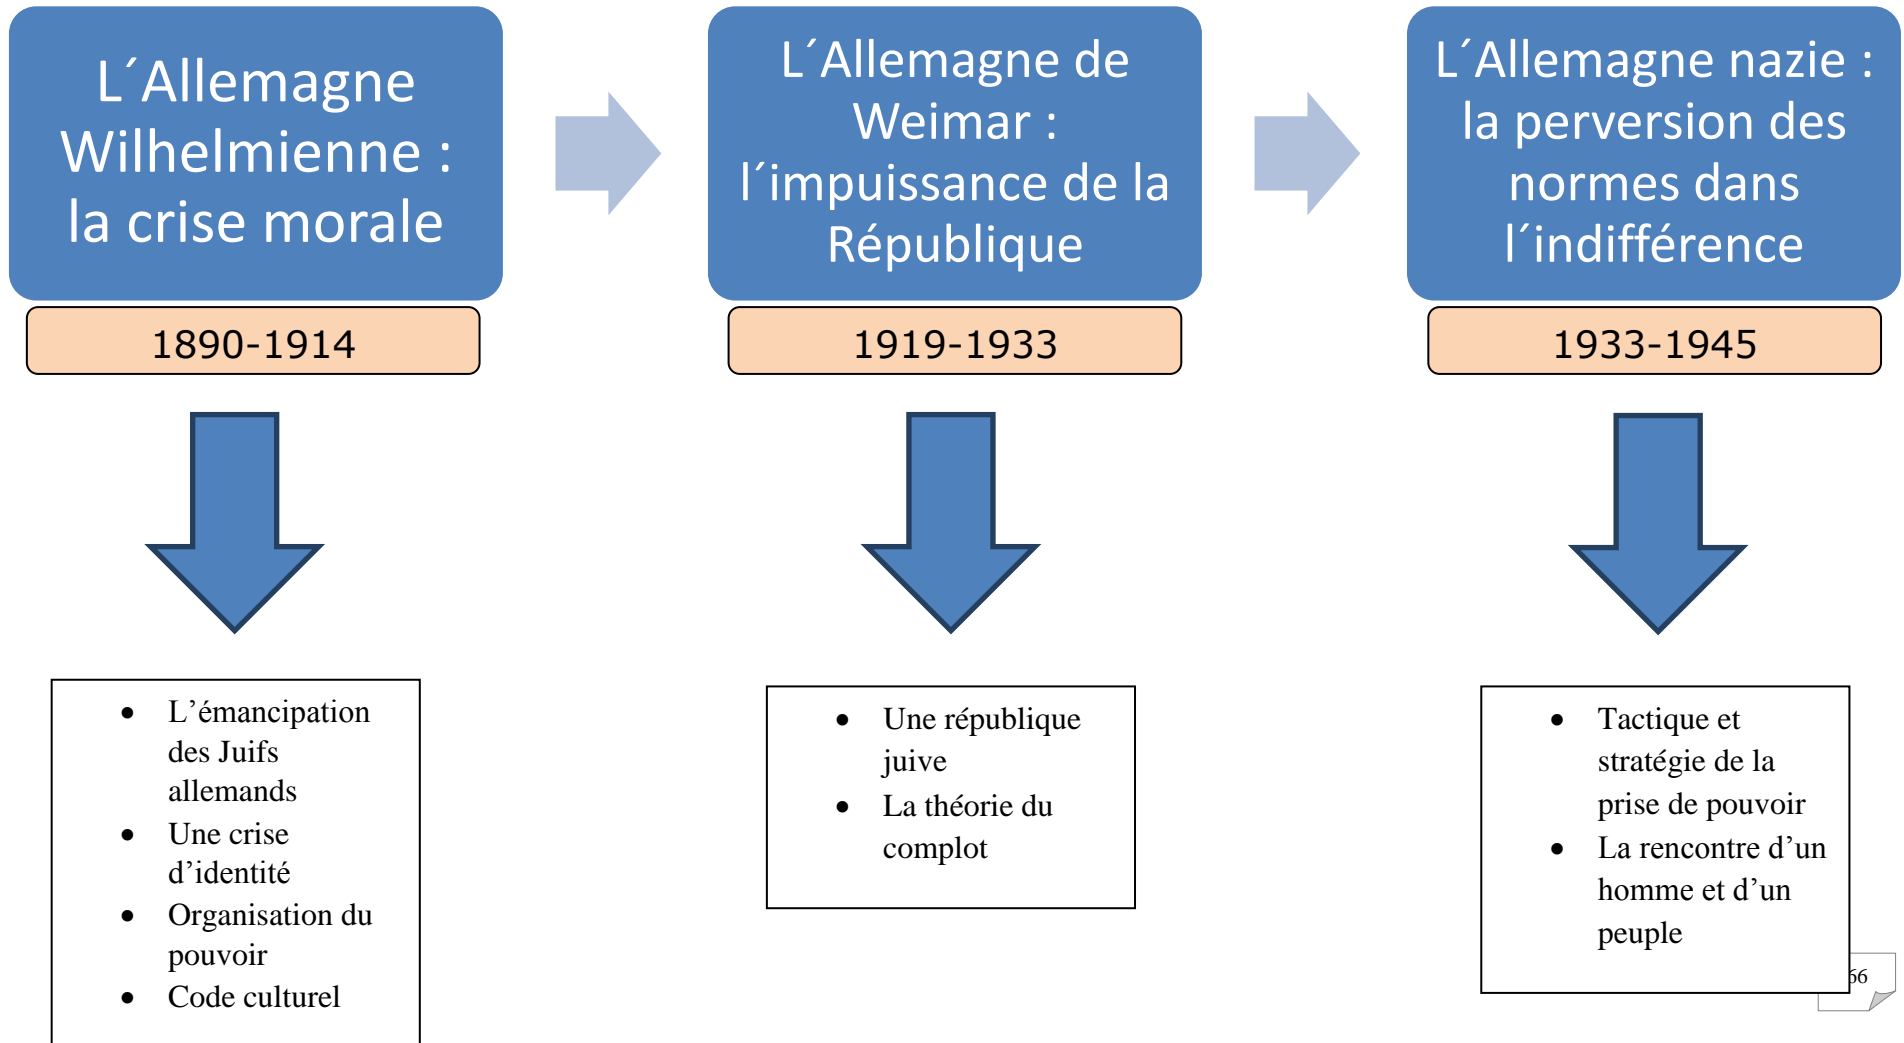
L´Allemagne Wilhelmienne : la crise morale

1890-1914

- L’émancipation des Juifs allemands
- Une crise d’identité
- Organisation du pouvoir
- Code culturel

L´Allemagne de Weimar : l´impuissance de la République

1919-1933

- Une république juive
- La théorie du complot

L´Allemagne nazie : la perversion des normes dans l´indifférence

1933-1945

- Tactique et stratégie de la prise de pouvoir
- La rencontre d’un homme et d’un peuple

66